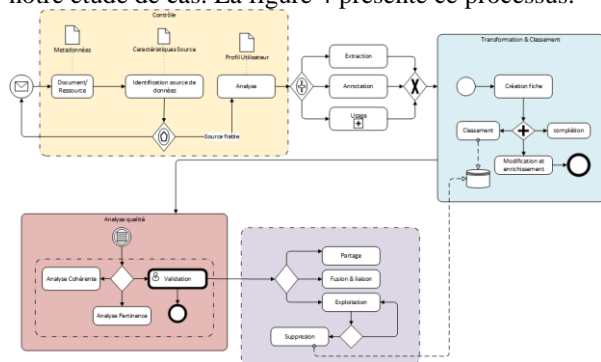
notre étude de cas. La figure 4 présente ce processus.

Contrôle

Metadonnées

Caractéristiques Source

Profil Utilisateur

Document/ Ressource

Identification source de données

Analyse

Source fiable

Extraction

Annotation

Usage

Transformation & Classement

Création fiche

Classement

complétion

Modification et enrichissement

Analyse qualité

Analyse Cohérente

Validation

Analyse Pertinance

Partage

Fusion & liaison

Exploitation

Suppresion